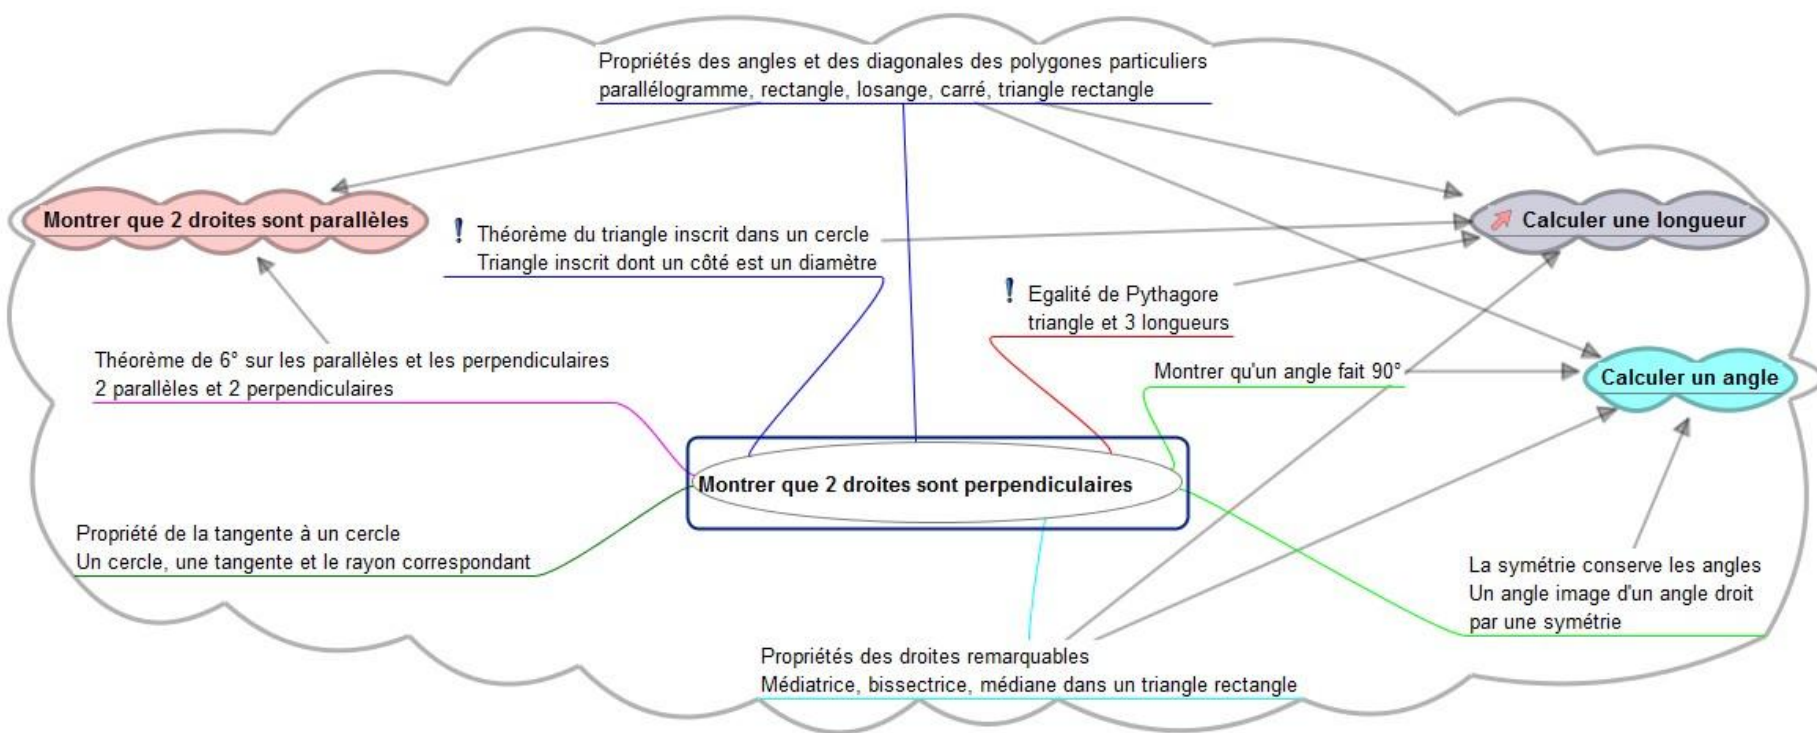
Propriétés des angles et des diagonales des polygones particuliers
parallélogramme, rectangle, losange, carré, triangle rectangle

Montrer que 2 droites sont parallèles

! Théorème du triangle inscrit dans un cercle
Triangle inscrit dont un côté est un diamètre

Calculer une longueur

! Egalité de Pythagore
triangle et 3 longueurs

Théorème de 6° sur les parallèles et les perpendiculaires
2 parallèles et 2 perpendiculaires

Montrer qu'un angle fait 90°

Calculer un angle

Montrer que 2 droites sont perpendiculaires

Propriété de la tangente à un cercle
Un cercle, une tangente et le rayon correspondant

La symétrie conserve les angles
Un angle image d'un angle droit
par une symétrie

Propriétés des droites remarquables
Médiatrice, bissectrice, médiane dans un triangle rectangle